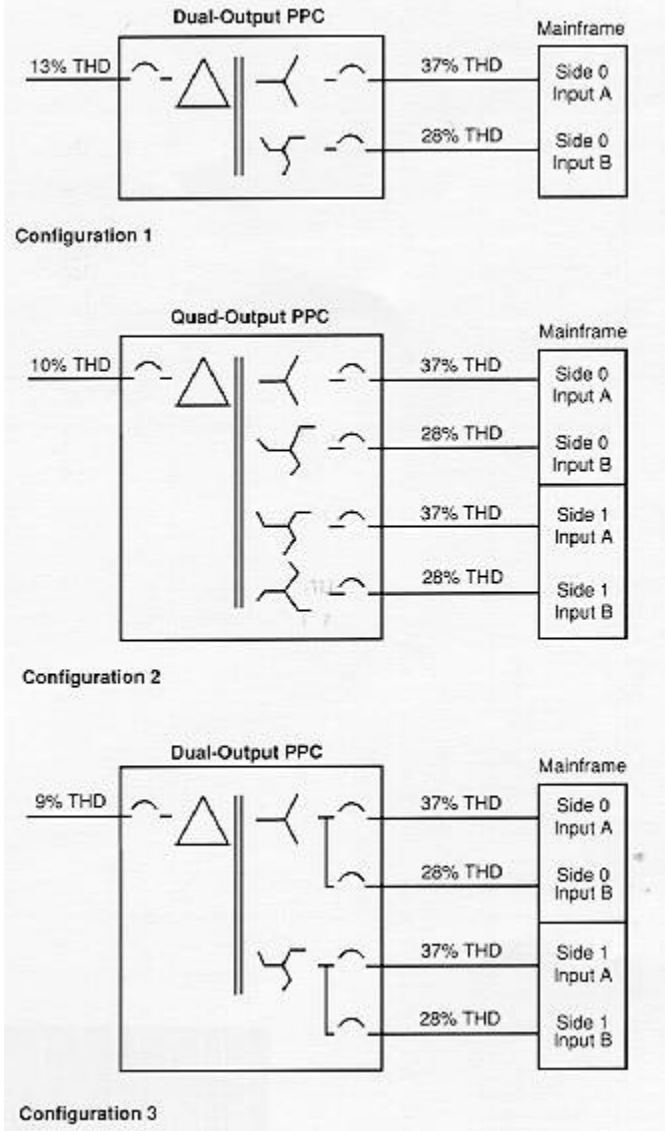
Dual-Output PPC

Mainframe

13% THD

37% THD

Side 0 Input A

28% THD

Side 0 Input B

Configuration 1

Quad-Output PPC

Mainframe

10% THD

37% THD

Side 0 Input A

28% THD

Side 0 Input B

37% THD

Side 1 Input A

28% THD

Side 1 Input B

Configuration 2

Dual-Output PPC

Mainframe

9% THD

37% THD

Side 0 Input A

28% THD

Side 0 Input B

37% THD

Side 1 Input A

28% THD

Side 1 Input B

Configuration 3